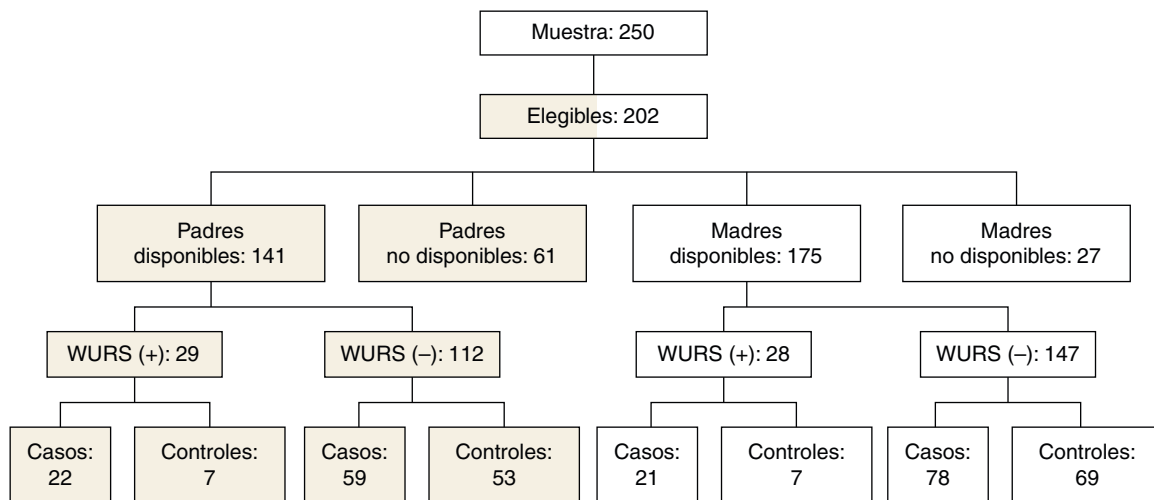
Muestra: 250

Elegibles: 202

Padres disponibles: 141

Padres no disponibles: 61

Madres disponibles: 175

Madres no disponibles: 27

WURS (+): 29

WURS (–): 112

WURS (+): 28

WURS (–): 147

Casos: 22

Controles: 7

Casos: 59

Controles: 53

Casos: 21

Controles: 7

Casos: 78

Controles: 69